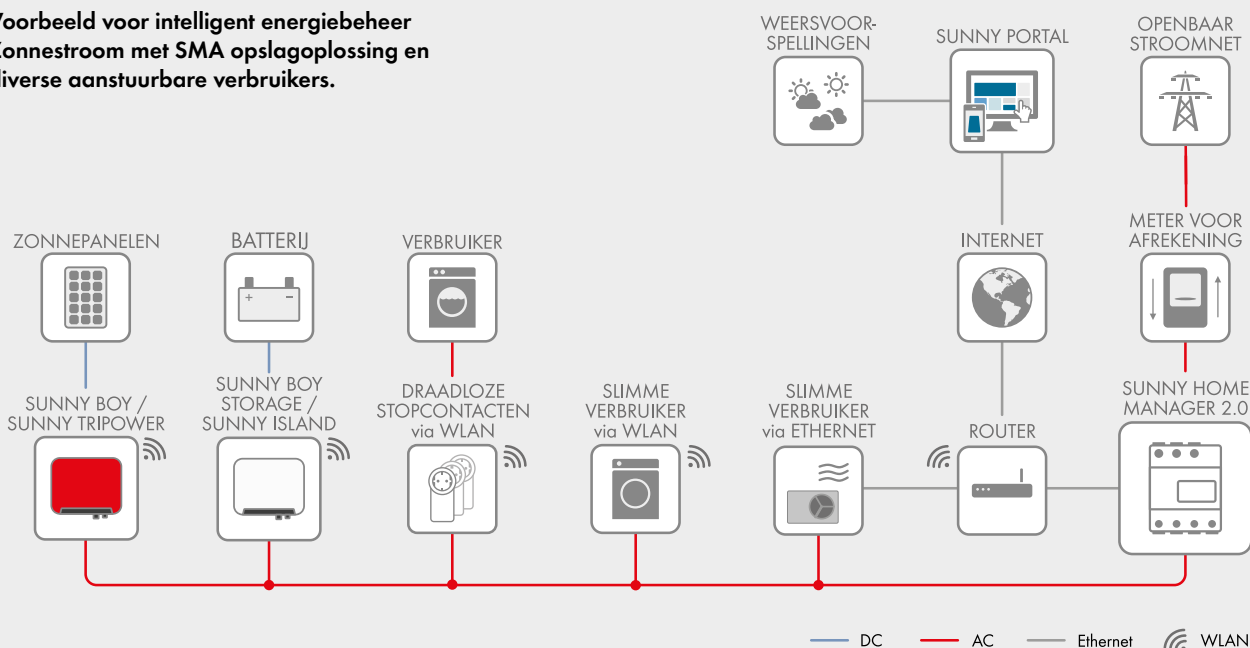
Voorbeeld voor intelligent energiebeheer Connestroom met SMA opslagoplossing en diverse aanstuurbare verbruikers.

WEERSVOORSPELLINGEN

SUNNY PORTAL

OPENBAAR STROOMNET

METER VOOR AFREKENING

INTERNET

ZONNEPANELEN

BATTERIJ

VERBRUIKER

SUNNY BOY / SUNNY TRIPOWER

SUNNY BOY STORAGE / SUNNY ISLAND

DRAADLOZE STOPCONTACTEN via WLAN

SLIMME VERBRUIKER via WLAN

SLIMME VERBRUIKER via ETHERNET

ROUTER

SUNNY HOME MANAGER 2.0

DC
AC
Ethernet
WLAN